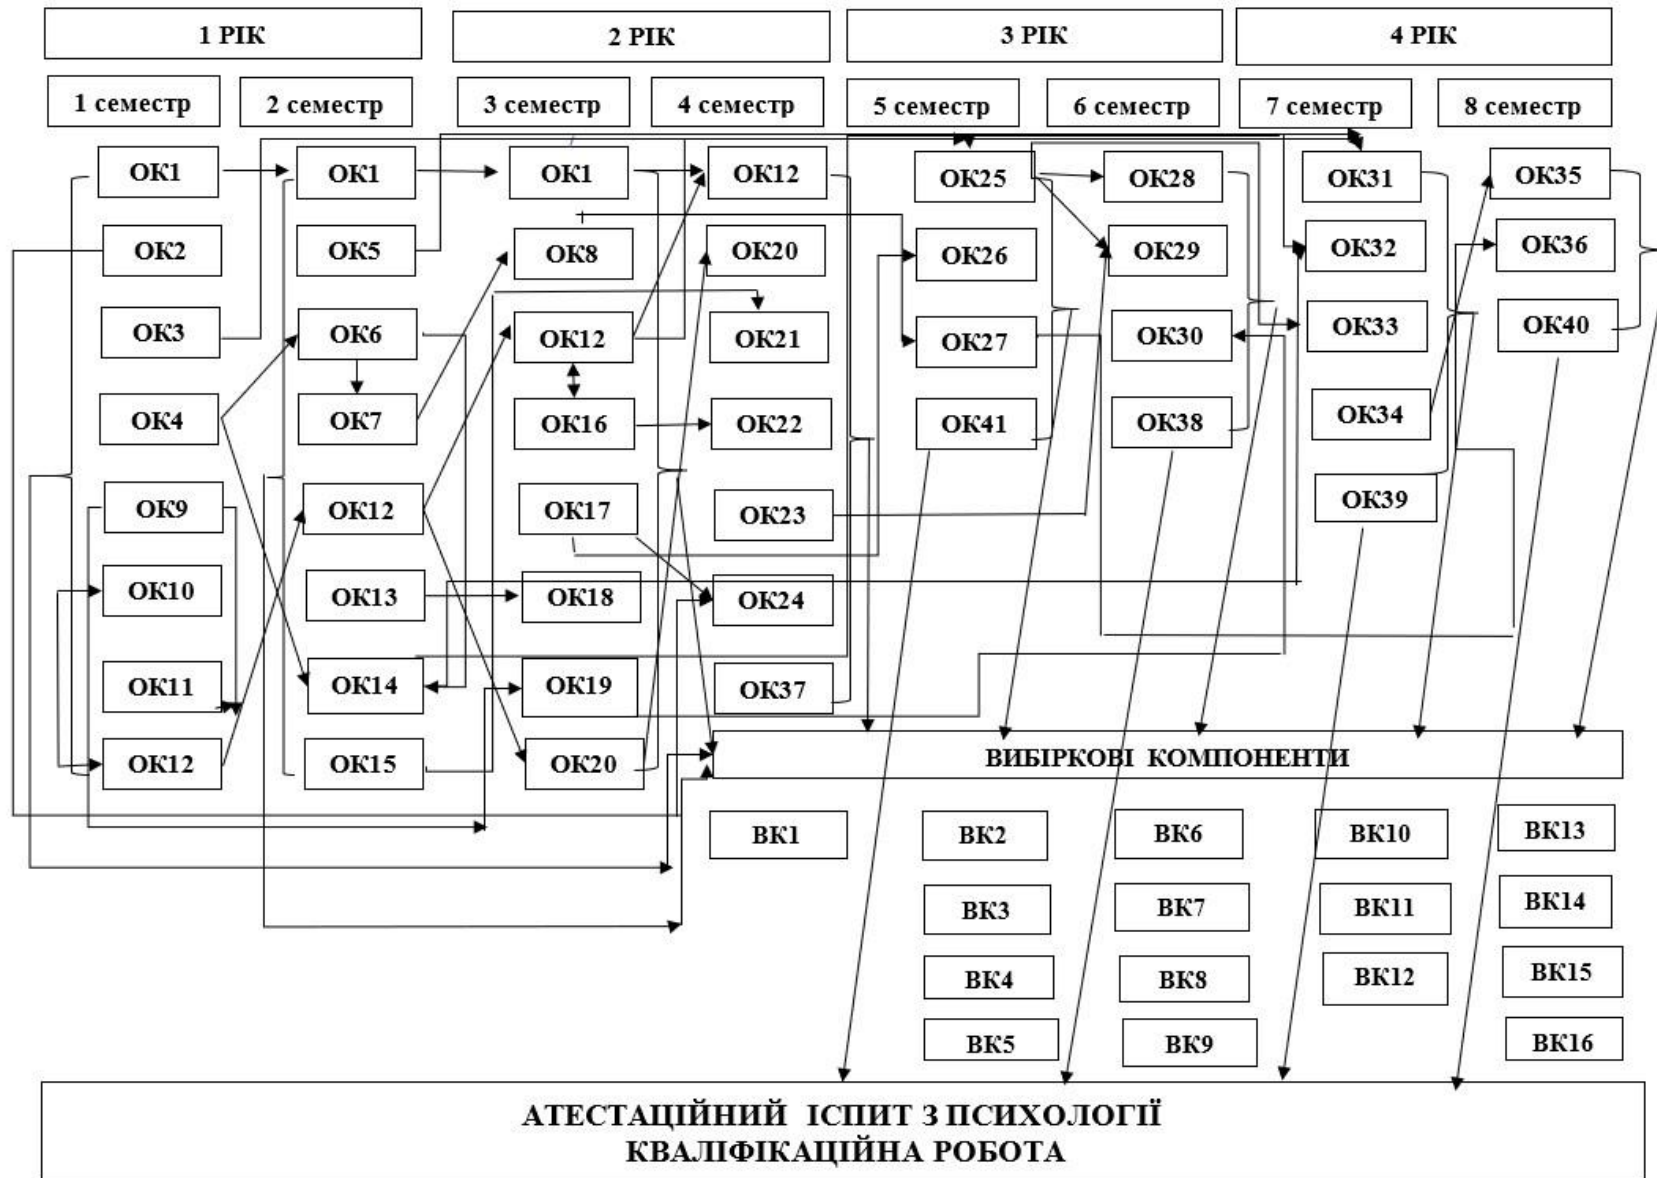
1 РІК

2 РІК

3 РІК

4 РІК

1 семестр

2 семестр

3 семестр

4 семестр

5 семестр

6 семестр

7 семестр

8 семестр

ОК1
ОК2
ОК3
ОК4
ОК9
ОК10
ОК11
ОК12

ОК1
ОК5
ОК6
ОК7
ОК12
ОК13
ОК14
ОК15

ОК1
ОК8
ОК12
ОК16
ОК17
ОК18
ОК19
ОК20

ОК12
ОК20
ОК21
ОК22
ОК23
ОК24
ОК37

ОК25
ОК26
ОК27
ОК41

ОК28
ОК29
ОК30
ОК38

ОК31
ОК32
ОК33
ОК34
ОК39

ОК35
ОК36
ОК40

ВИБІРКОВІ КОМПОНЕНТИ

ВК1

ВК2
ВК3
ВК4
ВК5

ВК6
ВК7
ВК8
ВК9

ВК10
ВК11
ВК12

ВК13
ВК14
ВК15
ВК16

АТЕСТАЦІЙНИЙ ІСПИТ З ПСИХОЛОГІЇ
КВАЛІФІКАЦІЙНА РОБОТА